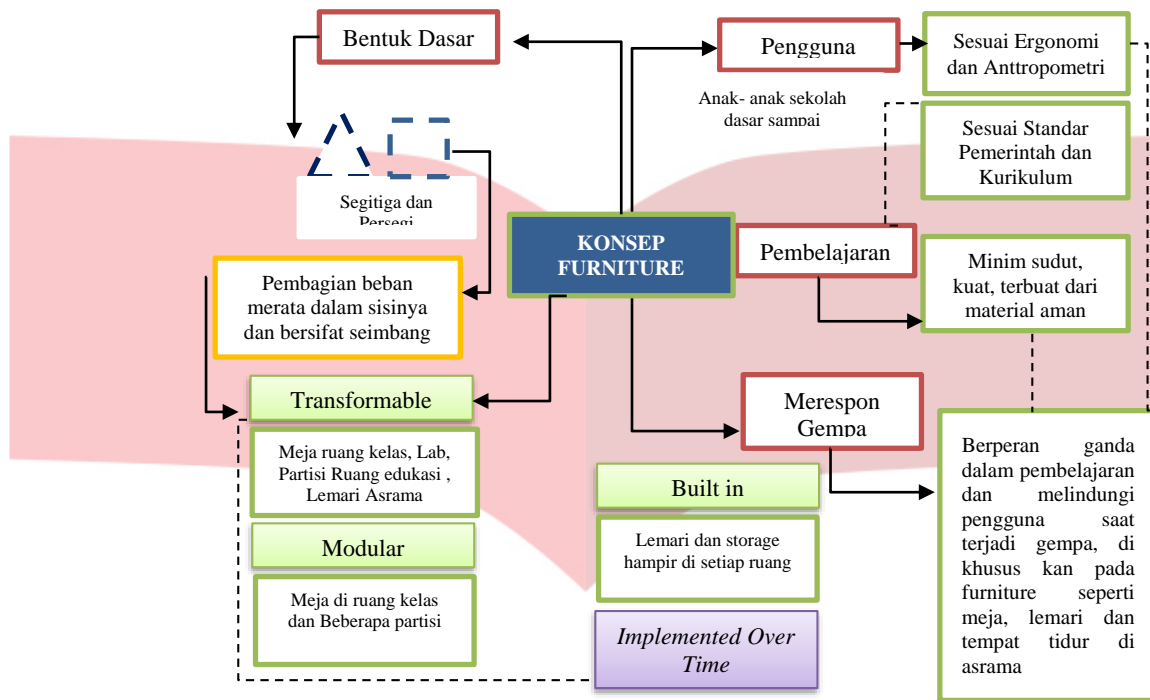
Bentuk Dasar

Pengguna

Sesuai Ergonomi dan Anttropometri

Anak- anak sekolah dasar sampai

Sesuai Standar Pemerintah dan Kurikulum

Segitiga dan Persegi

KONSEP FURNITURE

Pembelajaran

Minim sudut, kuat, terbuat dari material aman

Pembagian beban merata dalam sisinya dan bersifat seimbang

Transformable

Merespon Gempa

Meja ruang kelas, Lab, Partisi Ruang edukasi , Lemari Asrama

Built in

Berperan ganda dalam pembelajaran dan melindungi pengguna saat terjadi gempa, di khusus kan pada furniture seperti meja, lemari dan tempat tidur di asrama

Modular

Lemari dan storage hampir di setiap ruang

Meja di ruang kelas dan Beberapa partisi

Implemented Over Time